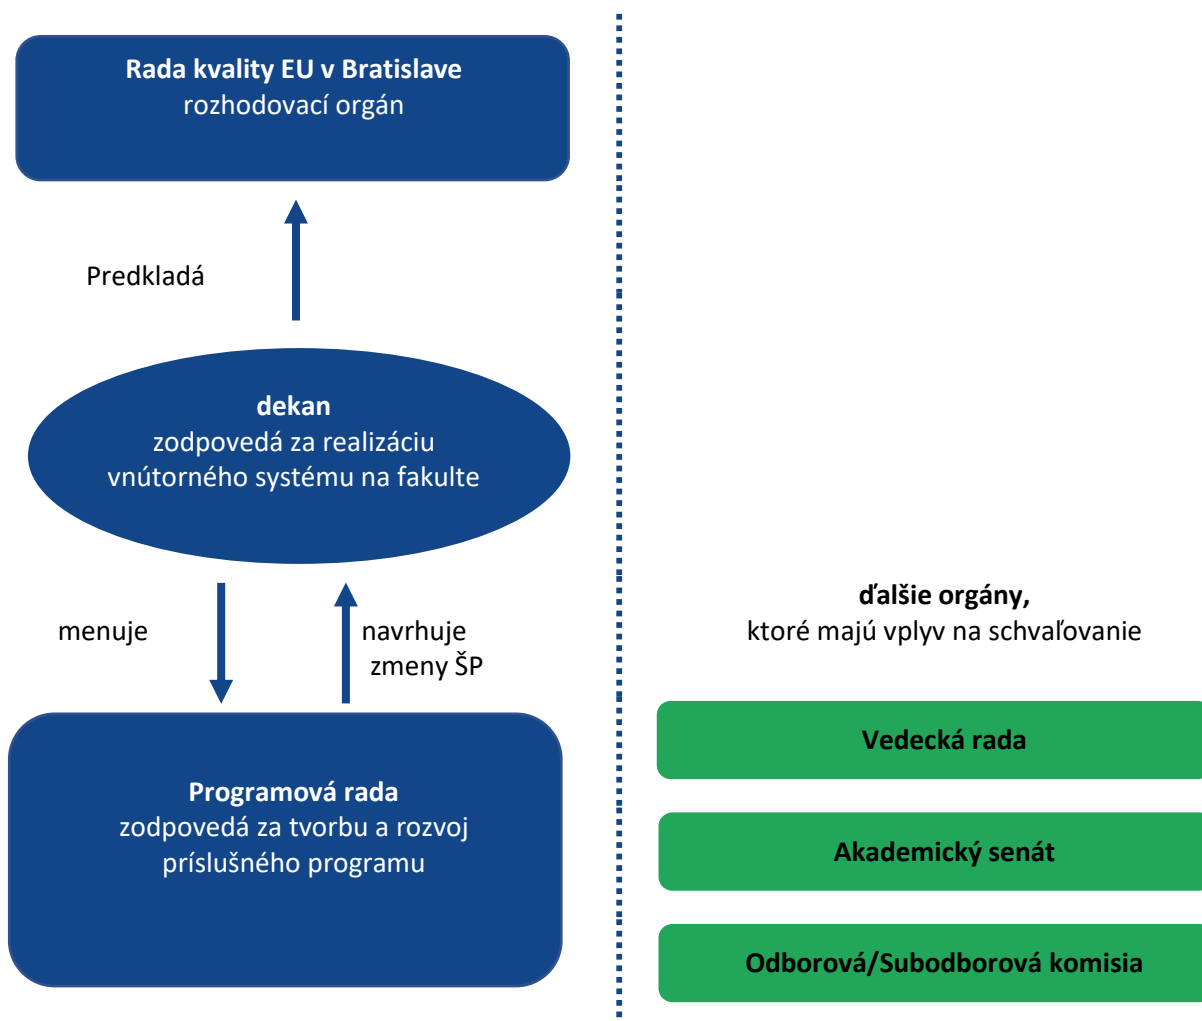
Rada kvality EU v Bratislave
rozhodovací orgán

Predkladá

dekan
zodpovedá za realizáciu vnútorného systému na fakulte

menuje

navrhuje zmeny ŠP

Programová rada
zodpovedá za tvorbu a rozvoj príslušného programu

ďalšie orgány,
ktoré majú vplyv na schvaľovanie

Vedecká rada

Akademický senát

Odborová/Subodborová komisia